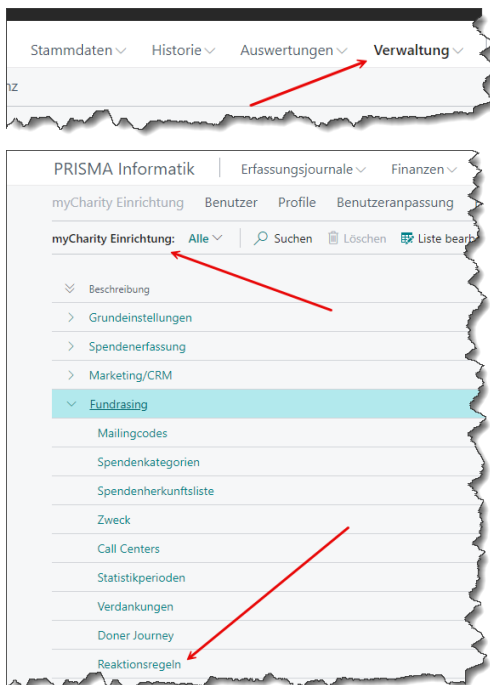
Stammdaten Historie Auswertungen Verwaltung

nz

PRISMA Informatik | Erfassungsjournale Finanzen

myCharity Einrichtung Benutzer Profile Benutzeranpassung

myCharity Einrichtung: Alle | Suchen Löschen Liste bearb

Beschreibung

Grundeinstellungen

Spendenerfassung

Marketing/CRM

Fundrasing

Mailingcodes

Spendenkategorien

Spendenherkunftsliste

Zweck

Call Centers

Statistikperioden

Verdankungen

Doner Journey

Reaktionsregeln